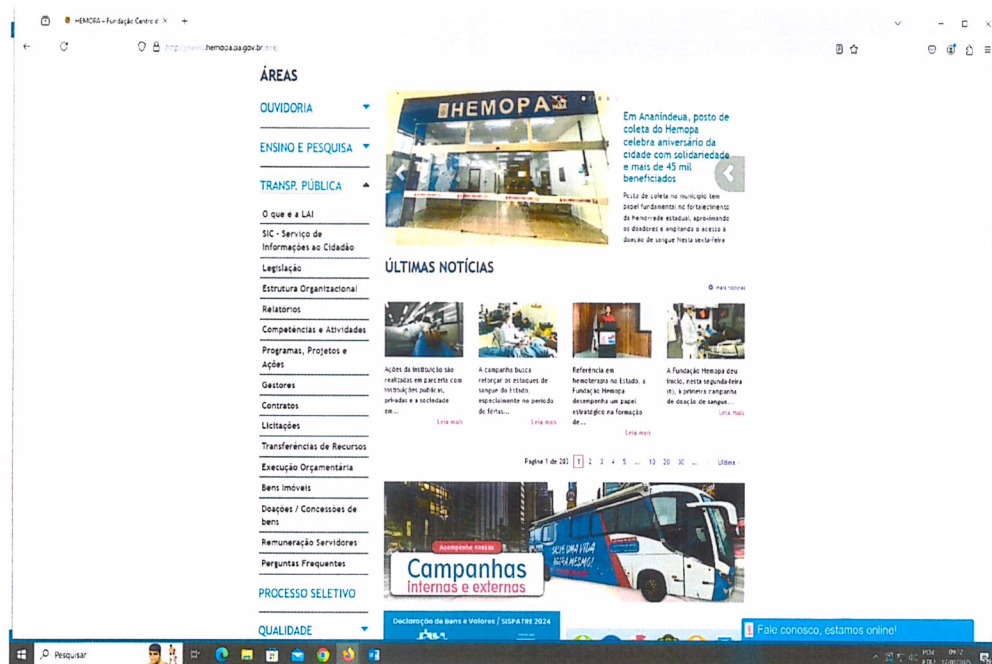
HEMOPA – Fundação Centro d ×  +

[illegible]hemopa.pa.gov.br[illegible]

ÁREAS

OUVIDORIA

ENSINO E PESQUISA

TRANSP. PÚBLICA

O que é a LAI
SIC - Serviço de Informações ao Cidadão
Legislação
Estrutura Organizacional
Relatórios
Competências e Atividades
Programas, Projetos e Ações
Gestores
Contratos
Licitações
Transferências de Recursos
Execução Orçamentária
Bens Imóveis
Doações / Concessões de bens
Remuneração Servidores
Perguntas Frequentes

PROCESSO SELETIVO

QUALIDADE

HEMOPA

Em Ananindeua, posto de coleta do Hemopa celebra aniversário da cidade com solidariedade e mais de 45 mil beneficiados

Posto de coleta no município tem papel fundamental no fortalecimento da hemorrede estadual, aproximando os doadores e ampliando o acesso à doação de sangue Nesta sexta-feira

ÚLTIMAS NOTÍCIAS

Mais notícias

Ações da instituição são realizadas em parceria com instituições públicas, privadas e a sociedade em...
Leia mais

A campanha busca reforçar os estoques de sangue do Estado, especialmente no período de férias...
Leia mais

Referência em hemoterapia no Estado, a Fundação Hemopa desempenha um papel estratégico na formação de...
Leia mais

A Fundação Hemopa deu início, nesta segunda-feira (t), à primeira campanha de doação de sangue...
Leia mais

Pagina 1 de 283 1 2 3 4 5 ... 10 20 30 ... Última

Acompanhe nossas
Campanhas
Internas e externas

SALVE UMA VIDA AGORA MESMO!

Declaração de Bens e Valores / SISPATRE 2024

Fale conosco, estamos online!

Pesquisar